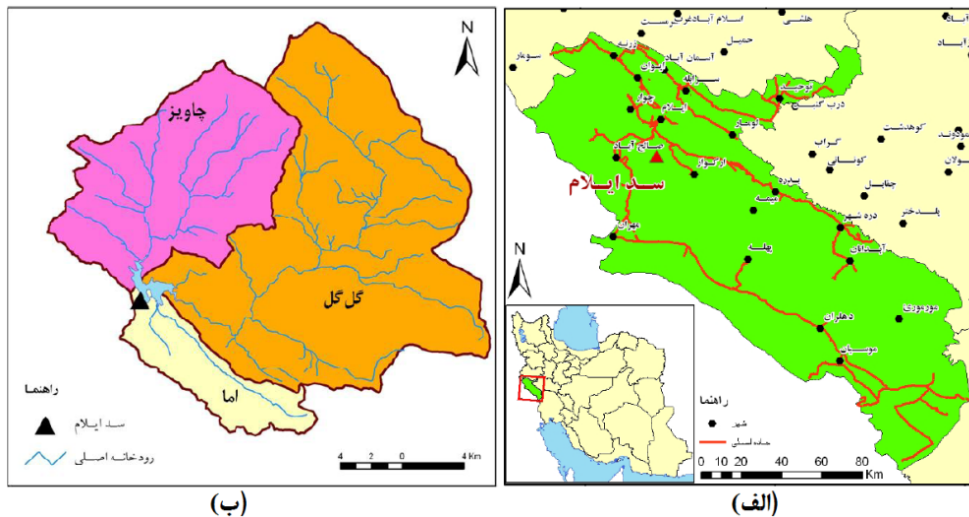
N
چاویز
گل گل
اما
راهنما
سد ایلام
رودخانه اصلی
4 2 0 4 Km
(ب)

N
سد ایلام
اسلام آبادغرب
هلشی
اسلام آباد
سومار
زرنه
آسمان آباد
ایوان
سراب
چوار
ایلام
توحید
درب گنبد
کوهدشت
بدره
صالح آباد
ارکواز
مهران
کوهنانی
چغلوندی
دره شهر
پلدختر
آبدانان
دهلران
موسیان
اندیمشک
شهر
جاده اصلی
راهنما
0 10 20 40 60 80 Km
(الف)